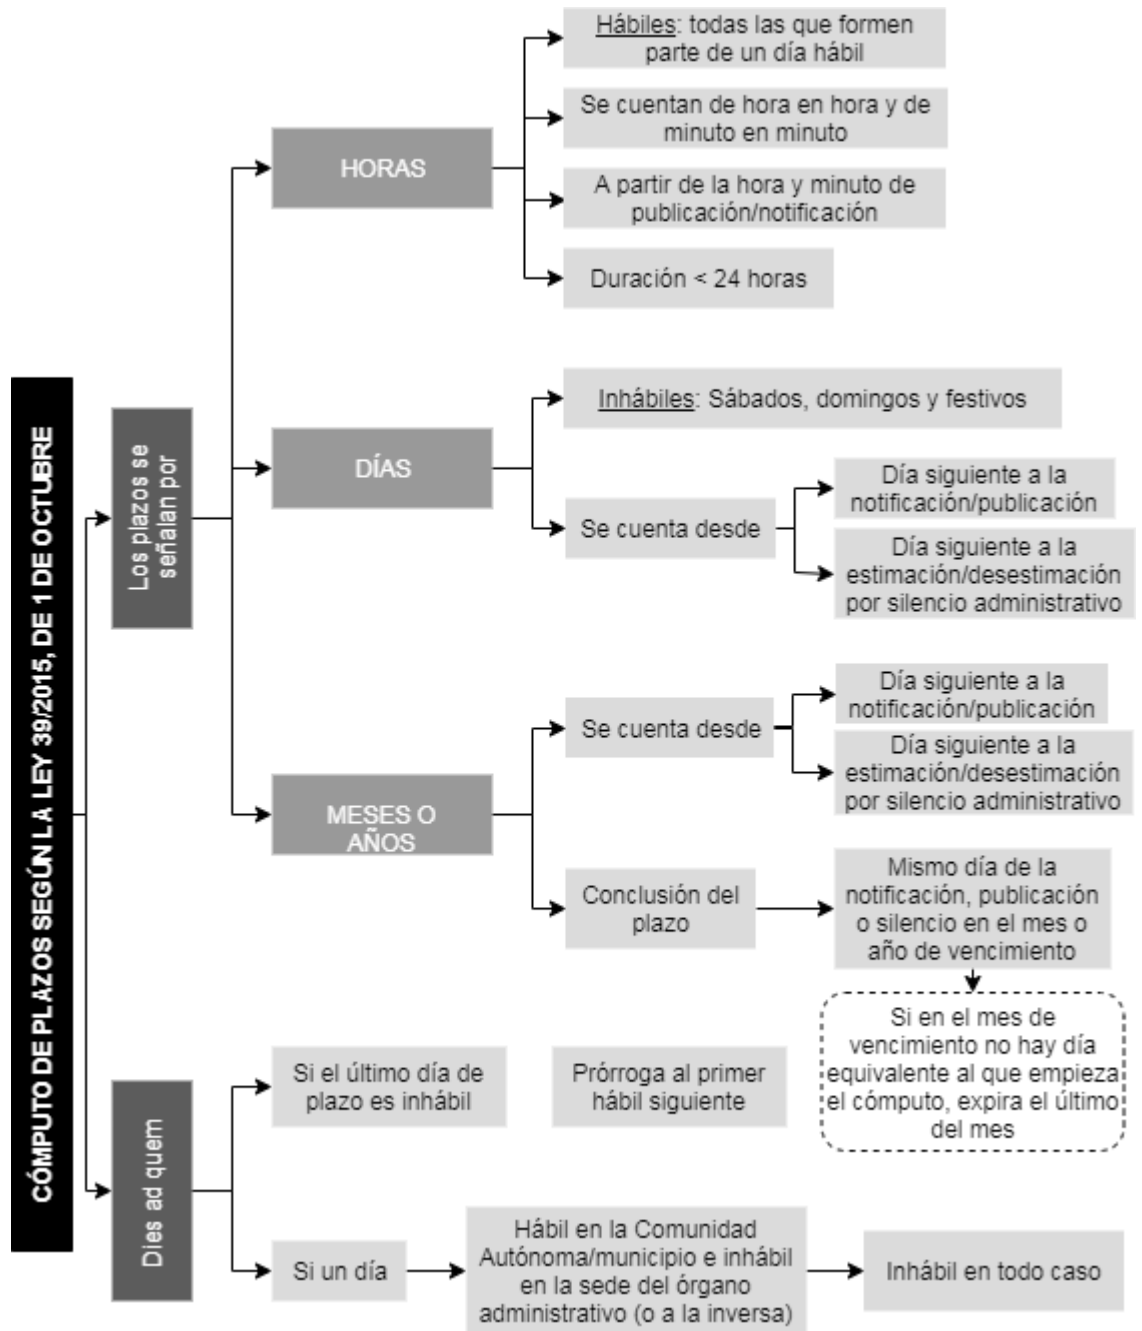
CÓMPUTO DE PLAZOS SEGÚN LA LEY 39/2015, DE 1 DE OCTUBRE

Los plazos se señalan por

HORAS

Hábiles: todas las que formen parte de un día hábil

Se cuentan de hora en hora y de minuto en minuto

A partir de la hora y minuto de publicación/notificación

Duración < 24 horas

DÍAS

Inhábiles: Sábados, domingos y festivos

Se cuenta desde

Día siguiente a la notificación/publicación

Día siguiente a la estimación/desestimación por silencio administrativo

MESES O AÑOS

Se cuenta desde

Día siguiente a la notificación/publicación

Día siguiente a la estimación/desestimación por silencio administrativo

Conclusión del plazo

Mismo día de la notificación, publicación o silencio en el mes o año de vencimiento

Si en el mes de vencimiento no hay día equivalente al que empieza el cómputo, expira el último del mes

Dies ad quem

Si el último día de plazo es inhábil

Prórroga al primer hábil siguiente

Si un día

Hábil en la Comunidad Autónoma/municipio e inhábil en la sede del órgano administrativo (o a la inversa)

Inhábil en todo caso